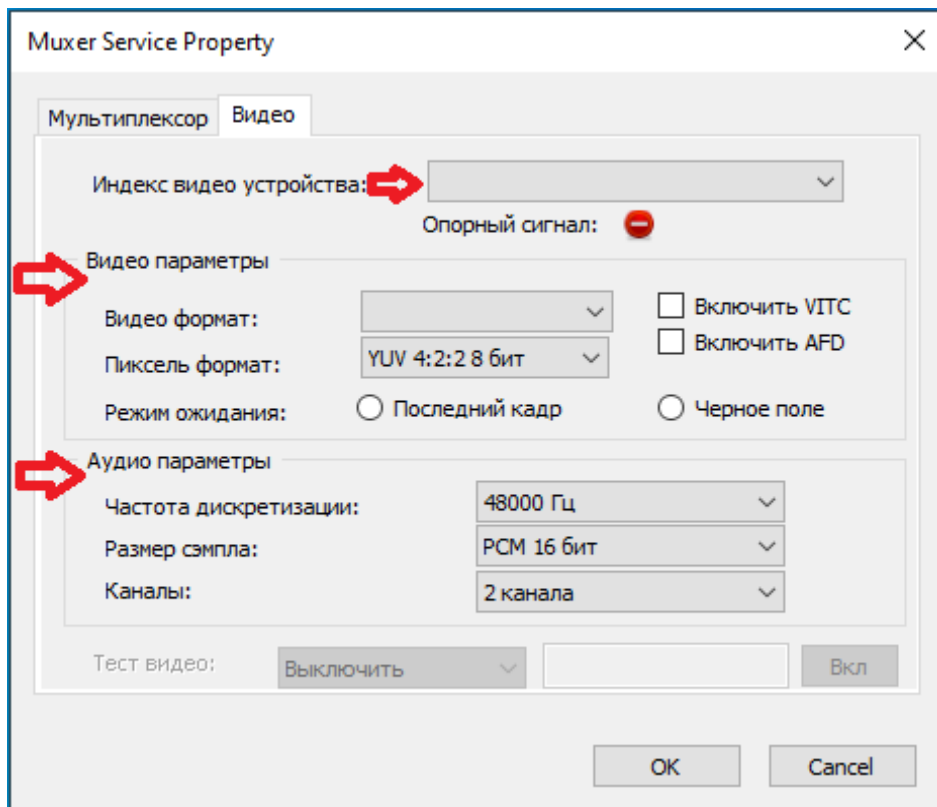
Muxer Service Property

Мультиплексор Видео

Индекс видео устройства:

Опорный сигнал:

Видео параметры

Видео формат:

Пиксель формат: YUV 4:2:2 8 бит

Режим ожидания: Последний кадр Черное поле

Включить VITC

Включить AFD

Аудио параметры

Частота дискретизации: 48000 Гц

Размер сэмпла: PCM 16 бит

Каналы: 2 канала

Тест видео: Выключить Вкл

OK Cancel